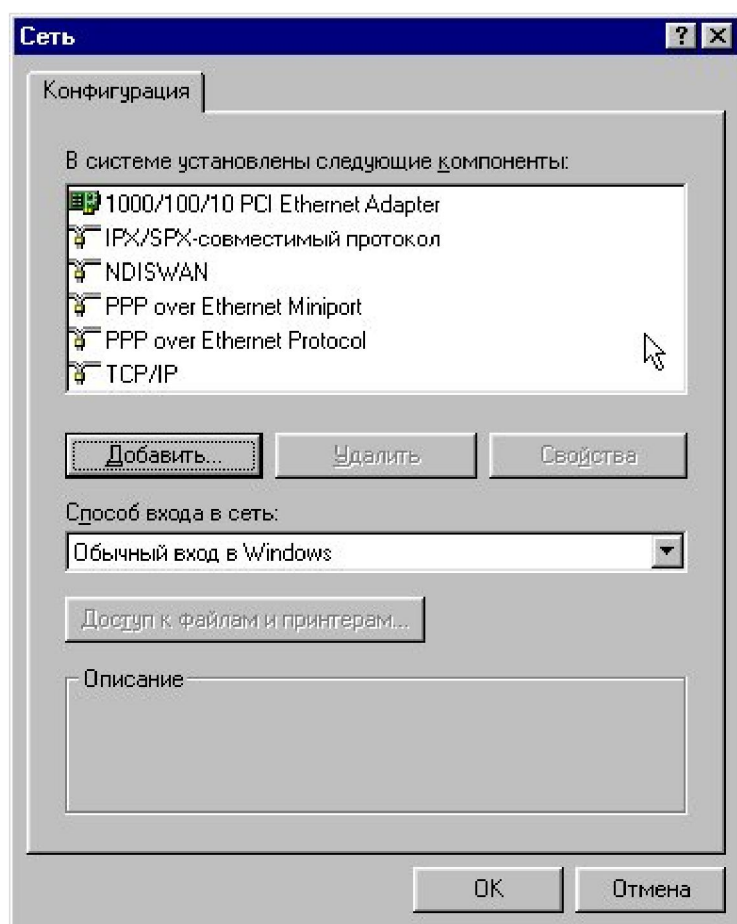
Сеть

?

Конфигурация

В системе установлены следующие компоненты:

1000/100/10 PCI Ethernet Adapter
IPX/SPX-совместимый протокол
NDISWAN
PPP over Ethernet Miniport
PPP over Ethernet Protocol
TCP/IP

Добавить...

Удалить

Свойства

Способ входа в сеть:

Обычный вход в Windows

Доступ к файлам и принтерам...

Описание

OK

Отмена